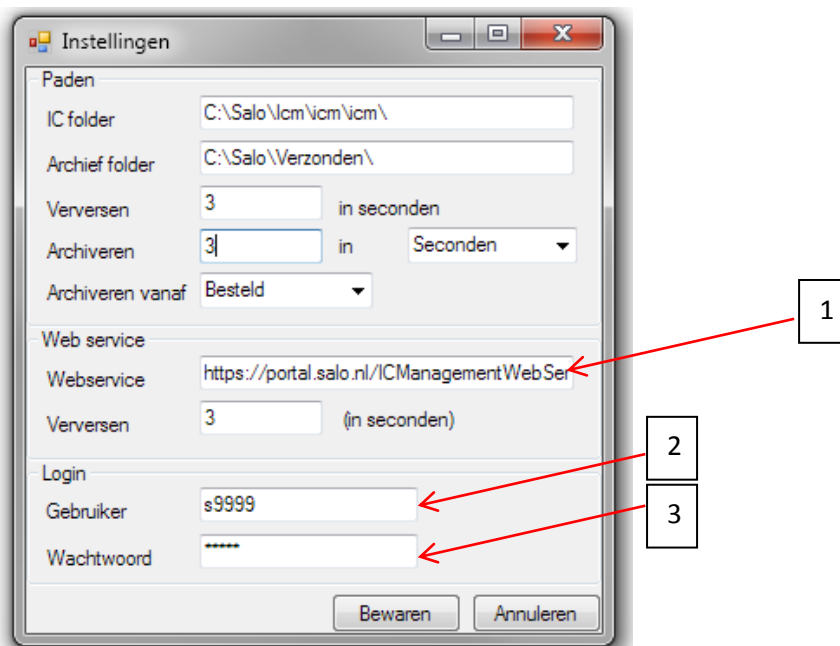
Instellingen

Paden

IC folder C:\Salo\Icm\icm\icm\

Archief folder C:\Salo\Verzonden\

Verversen 3 in seconden

Archiveren 3 in Seconden

Archiveren vanaf Besteld

Web service

Webservice https://portal.salo.nl/ICManagementWebSer

Verversen 3 (in seconden)

Login

Gebruiker s9999

Wachtwoord ******

Bewaren Annuleren

1

2

3